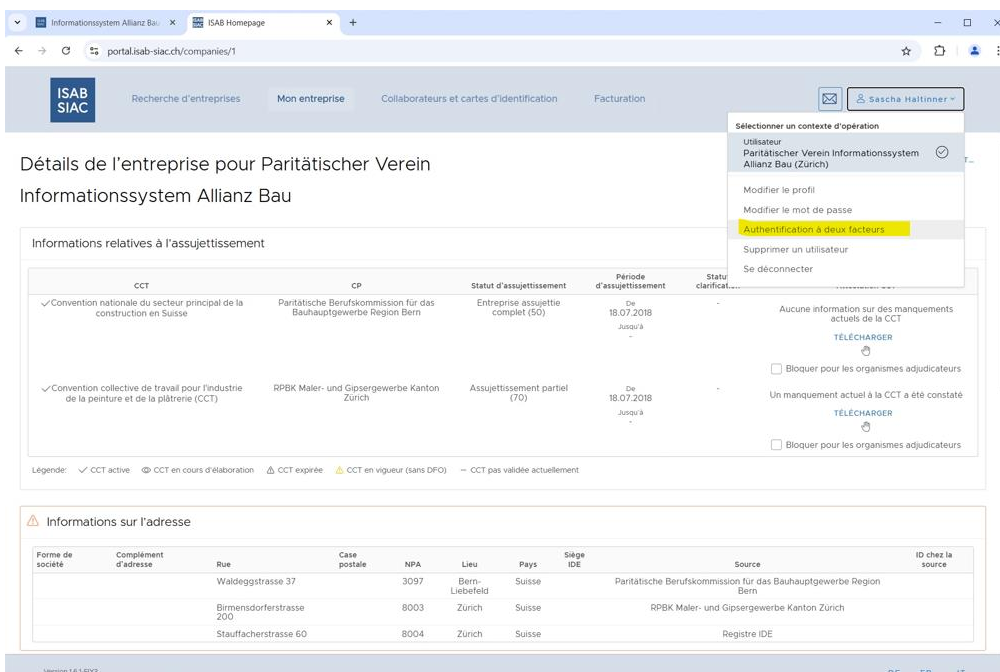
Informationssystem Allianz Bau × ISAB Homepage × +

portal.isab-siac.ch/companies/1

ISAB SIAC

Recherche d'entreprises Mon entreprise Collaborateurs et cartes d'identification Facturation

Sascha Haltinner

Sélectionner un contexte d'opération

Utilisateur
Paritätischer Verein Informationssystem Allianz Bau (Zürich)

Modifier le profil

Modifier le mot de passe

Authentification à deux facteurs

Supprimer un utilisateur

Se déconnecter

Détails de l'entreprise pour Paritätischer Verein Informationssystem Allianz Bau

Informations relatives à l'assujettissement

| CCT | CP | Statut d'assujettissement | Période d'assujettissement | Statu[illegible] clarificati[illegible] | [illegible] |
|---|---|---|---|---|---|
| Convention nationale du secteur principal de la construction en Suisse | Paritätische Berufskommission für das Bauhauptgewerbe Region Bern | Entreprise assujettie complet (50) | De 18.07.2018 Jusqu'à - | - | Aucune information sur des manquements actuels de la CCT TÉLÉCHARGER Bloquer pour les organismes adjudicateurs |
| Convention collective de travail pour l'industrie de la peinture et de la plâtrerie (CCT) | RPBK Maler- und Gipsergewerbe Kanton Zürich | Assujettissement partiel (70) | De 18.07.2018 Jusqu'à - | - | Un manquement actuel à la CCT a été constaté TÉLÉCHARGER Bloquer pour les organismes adjudicateurs |

Légende: CCT active CCT en cours d'élaboration CCT expirée CCT en vigueur (sans DFO) – CCT pas validée actuellement

Informations sur l'adresse

| Forme de société | Complément d'adresse | Rue | Case postale | NPA | Lieu | Pays | Siège IDE | Source | ID chez la source |
|---|---|---|---|---|---|---|---|---|---|
| | | Waldeggstrasse 37 | | 3097 | Bern-Liebefeld | Suisse | | Paritätische Berufskommission für das Bauhauptgewerbe Region Bern | |
| | | Birmensdorferstrasse 200 | | 8003 | Zürich | Suisse | | RPBK Maler- und Gipsergewerbe Kanton Zürich | |
| | | Stauffacherstrasse 60 | | 8004 | Zürich | Suisse | | Registre IDE | |

Version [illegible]